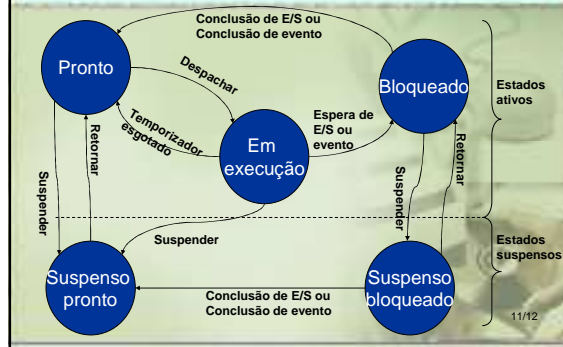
Conclusão de E/S ou Conclusão de evento

Pronto

Despachar

Bloqueado

Estados ativos

Temporizador esgotado

Em execução

Espera de E/S ou evento

Retornar

Suspender

Retornar

Suspender

Suspender

Estados suspensos

Suspenso pronto

Conclusão de E/S ou Conclusão de evento

Suspenso bloqueado

11/12